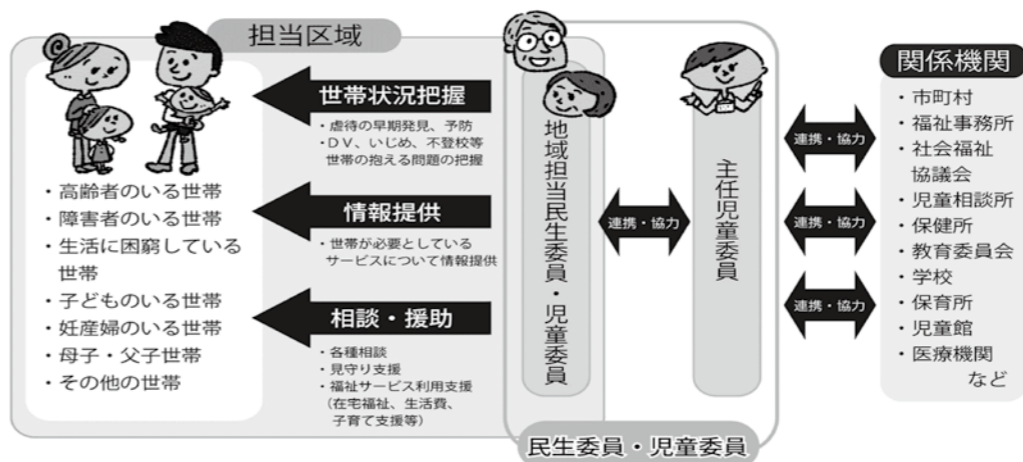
担当区域

・高齢者のいる世帯
・障害者のいる世帯
・生活に困窮している世帯
・子どものいる世帯
・妊産婦のいる世帯
・母子・父子世帯
・その他の世帯

世帯状況把握
・虐待の早期発見、予防
・DV、いじめ、不登校等世帯の抱える問題の把握

情報提供
・世帯が必要としているサービスについて情報提供

相談・援助
・各種相談
・見守り支援
・福祉サービス利用支援（在宅福祉、生活費、子育て支援等）

地域担当民生委員・児童委員

連携・協力

主任児童委員

民生委員・児童委員

連携・協力

連携・協力

連携・協力

関係機関
・市町村
・福祉事務所
・社会福祉協議会
・児童相談所
・保健所
・教育委員会
・学校
・保育所
・児童館
・医療機関
など